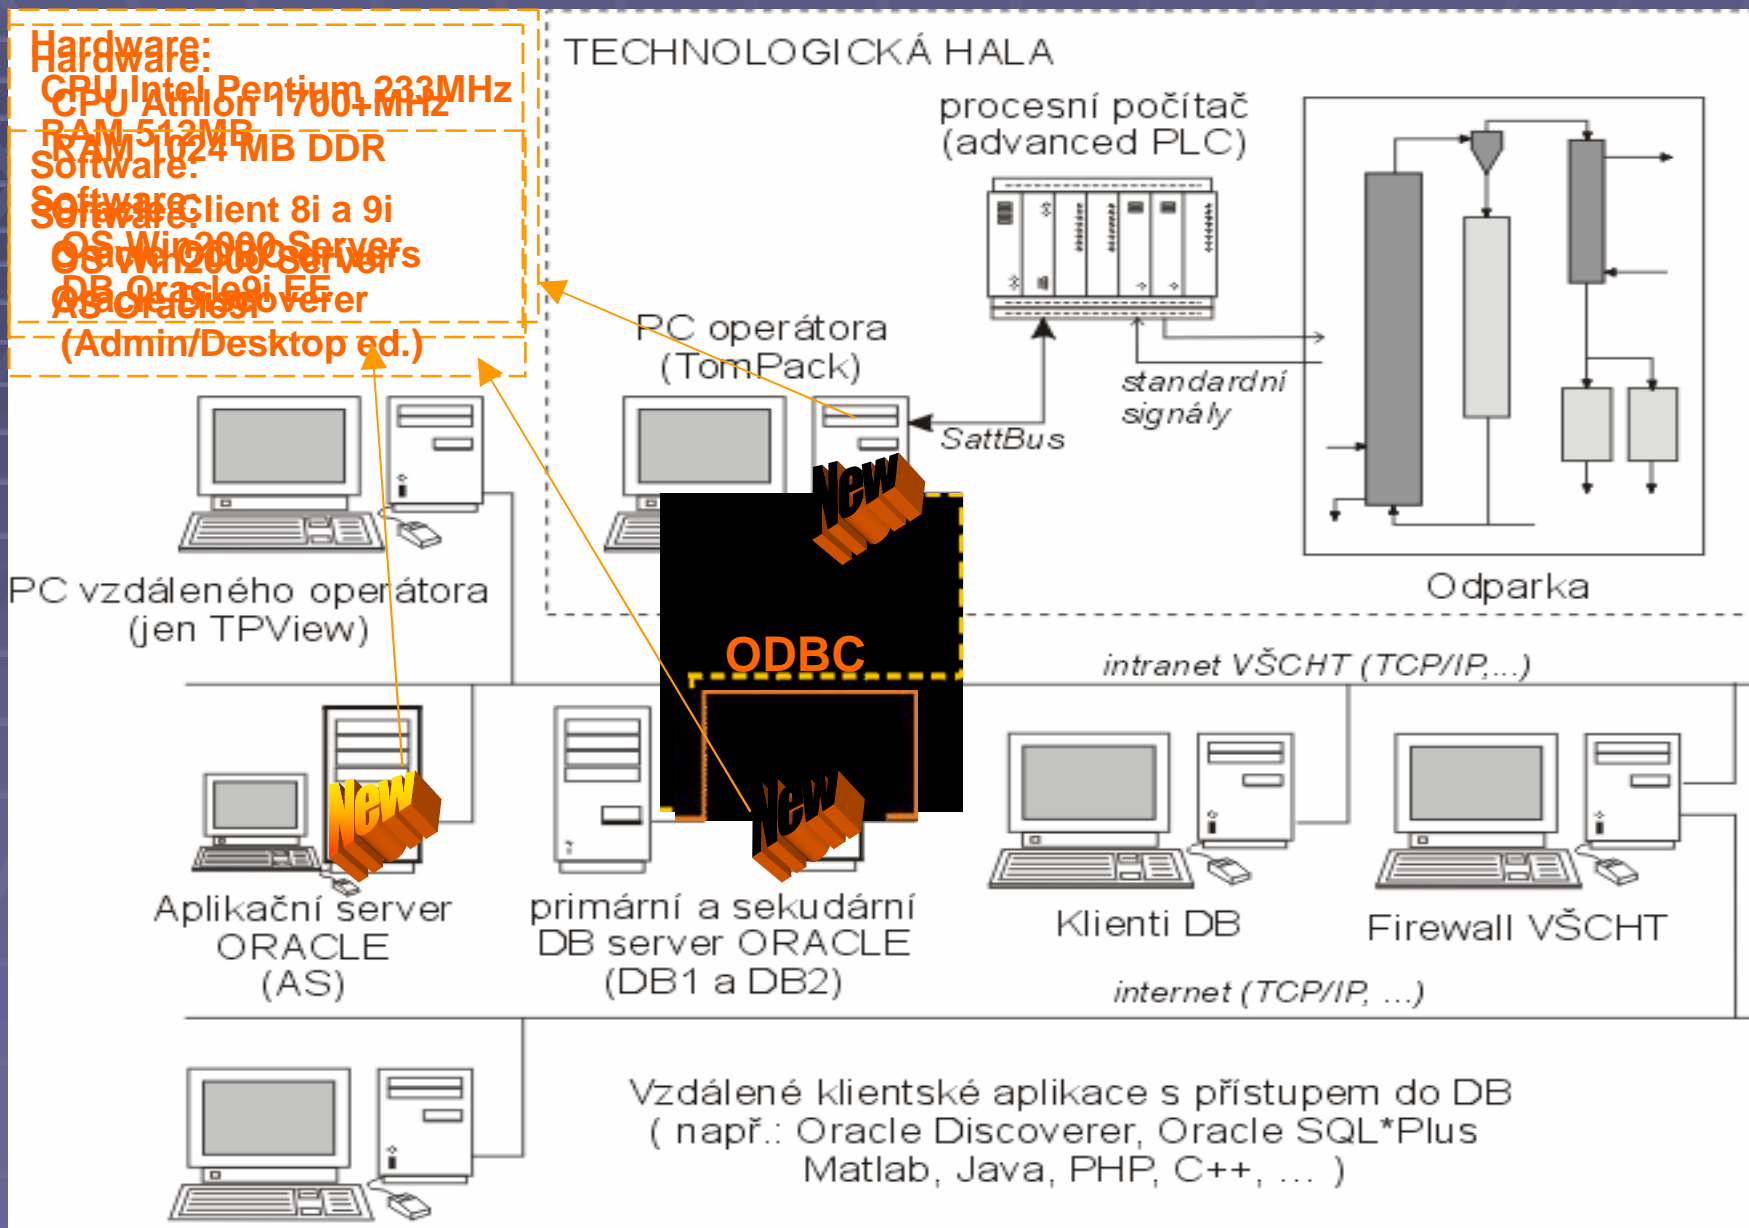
Hardware:
CPU Intel Pentium 233MHz
RAM 512MB
Software:
OS Win2000 Server
DB Oracle9i EE

Hardware:
CPU Athlon 1700+MHz
RAM 1024 MB DDR
Software:
Oracle Client 8i a 9i
OS Win2000 Servers
Oracle Discoverer
AS Oracle9i
(Admin/Desktop ed.)

TECHNOLOGICKÁ HALA

procesní počítač (advanced PLC)

PC operátora (TomPack)

SattBus

standardní signály

Odparka

New

ODBC

PC vzdáleného operátora (jen TPView)

intranet VŠCHT (TCP/IP,...)

New

New

Aplikační server ORACLE (AS)

primární a sekudární DB server ORACLE (DB1 a DB2)

Klienti DB

Firewall VŠCHT

internet (TCP/IP, ...)

Vzdálené klientské aplikace s přístupem do DB ( např.: Oracle Discoverer, Oracle SQL*Plus Matlab, Java, PHP, C++, ... )